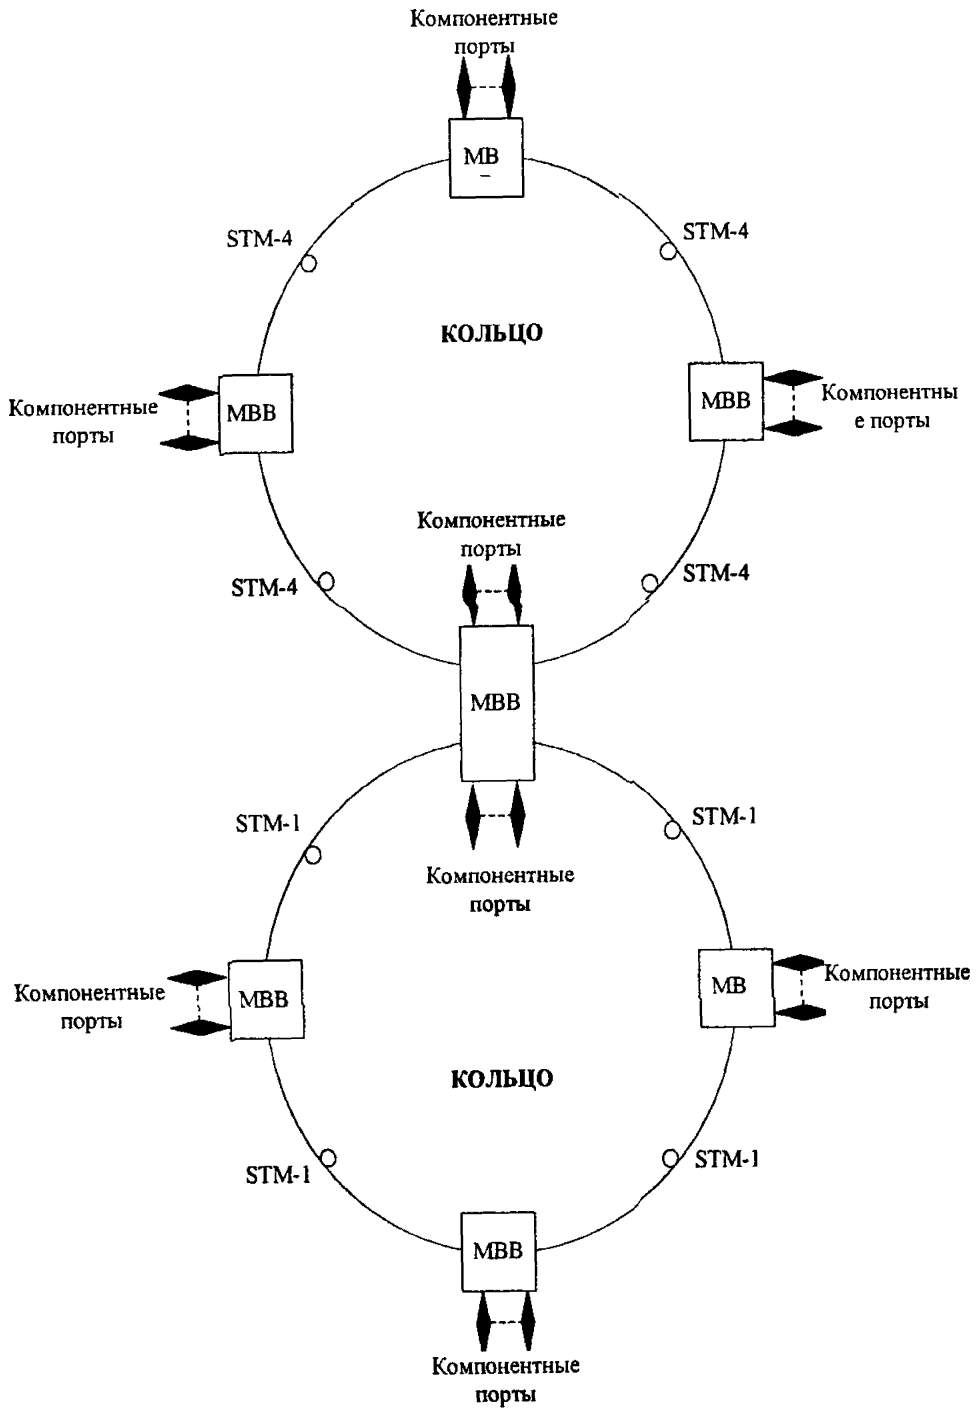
Компонентные порты

МВ

STM-4

STM-4

КОЛЬЦО

Компонентные порты

МВВ

МВВ

Компоненты е порты

Компонентные порты

STM-4

STM-4

МВВ

STM-1

STM-1

Компонентные порты

Компонентные порты

МВВ

МВ

Компонентные порты

КОЛЬЦО

STM-1

STM-1

МВВ

Компонентные порты